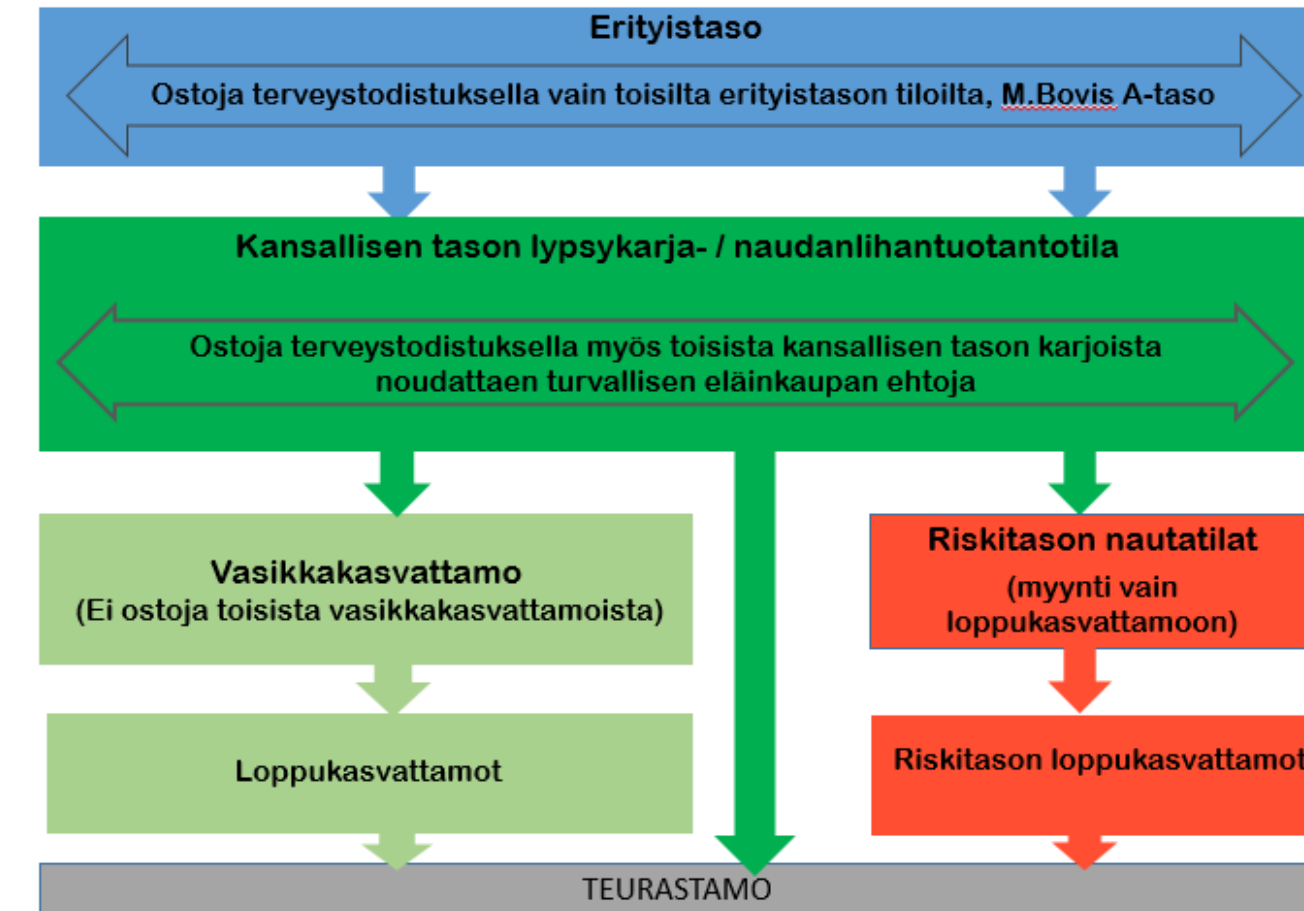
Erityistaso

Ostoja terveystodistuksella vain toisilta erityistason tiloilta, M.Bovis A-taso

Kansallisen tason lypsykarja- / naudanlihantuotantotila

Ostoja terveystodistuksella myös toisista kansallisen tason karjoista noudattaen turvallisen eläinkaupan ehtoja

Vasikkakasvattamo
(Ei ostoja toisista vasikkakasvattamoista)

Riskitason nautatilat
(myynti vain loppukasvattamoon)

Loppukasvattamot

Riskitason loppukasvattamot

TEURASTAMO